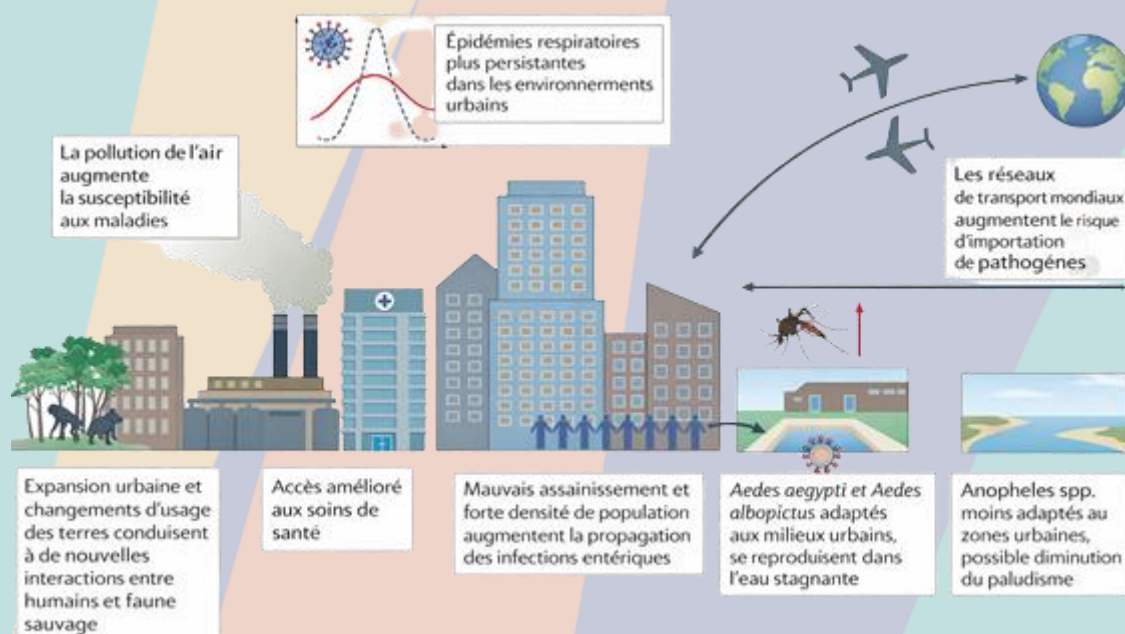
Épidémies respiratoires plus persistantes dans les environnerments urbains

La pollution de l'air augmente la susceptibilité aux maladies

Les réseaux de transport mondiaux augmentent le risque d'importation de pathogénes

Expansion urbaine et changements d'usage des terres conduisent à de nouvelles interactions entre humains et faune sauvage

Accès amélioré aux soins de santé

Mauvais assainissement et forte densité de population augmentent la propagation des infections entériques

*Aedes aegypti et Aedes albopictus* adaptés aux milieux urbains, se reproduisent dans l'eau stagnante

Anopheles spp. moins adaptés au zones urbaines, possible diminution du paludisme